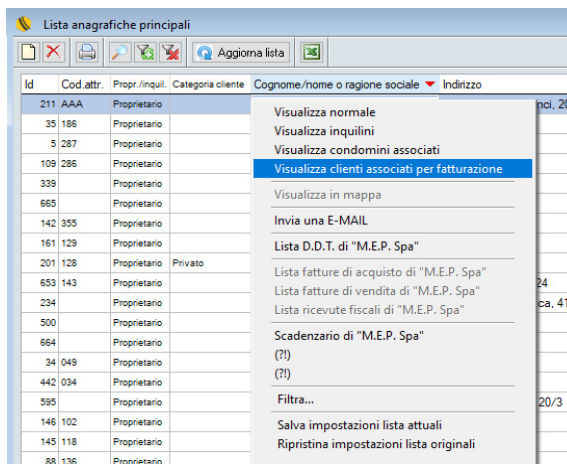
Lista anagrafiche principali

Aggiorna lista

| Id | Cod.attr. | Propr./inquil. | Categoria cliente | Cognome/nome o ragione sociale | Indirizzo |
|---|---|---|---|---|---|
| 211 | AAA | Proprietario | | | nci, 20 |
| 35 | 186 | Proprietario | | | |
| 5 | 287 | Proprietario | | | |
| 109 | 286 | Proprietario | | | |
| 339 | | Proprietario | | | |
| 665 | | Proprietario | | | |
| 142 | 355 | Proprietario | | | |
| 161 | 129 | Proprietario | | | |
| 201 | 128 | Proprietario | Privato | | |
| 653 | 143 | Proprietario | | | 24 |
| 234 | | Proprietario | | | ca, 41 |
| 500 | | Proprietario | | | |
| 664 | | Proprietario | | | |
| 34 | 049 | Proprietario | | | |
| 442 | 034 | Proprietario | | | |
| 595 | | Proprietario | | | 20/3 |
| 146 | 102 | Proprietario | | | |
| 145 | 118 | Proprietario | | | |
| 88 | 136 | Proprietario | | | |

Visualizza normale
Visualizza inquilini
Visualizza condomini associati
Visualizza clienti associati per fatturazione
Visualizza in mappa
Invia una E-MAIL
Lista D.D.T. di "M.E.P. Spa"
Lista fatture di acquisto di "M.E.P. Spa"
Lista fatture di vendita di "M.E.P. Spa"
Lista ricevute fiscali di "M.E.P. Spa"
Scadenzario di "M.E.P. Spa"
(?!)
(?!)
Filtra...
Salva impostazioni lista attuali
Ripristina impostazioni lista originali